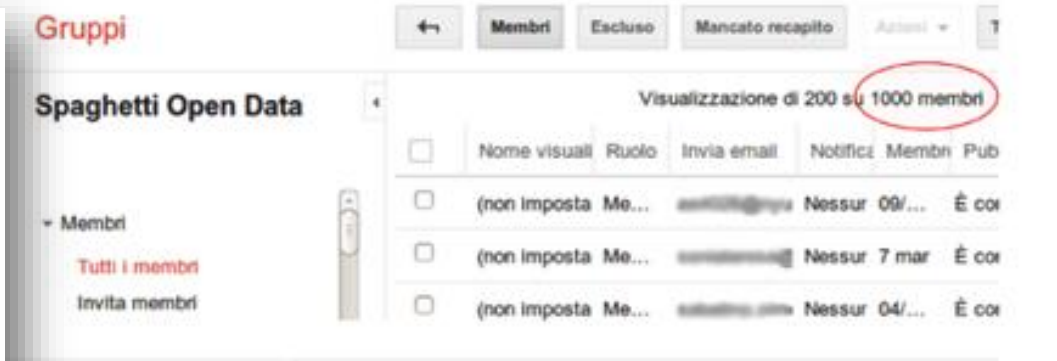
Gruppi

Membri Escluso Mancato recapito Azioni

Spaghetti Open Data

Visualizzazione di 200 su 1000 membri

| | Nome visuali | Ruolo | Invia email | Notifica | Membr | Pub |
|---|---|---|---|---|---|---|
| | (non imposta | Me... | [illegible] | Nessur | 09/... | È cor |
| | (non imposta | Me... | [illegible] | Nessur | 7 mar | È cor |
| | (non imposta | Me... | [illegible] | Nessur | 04/... | È cor |

Membri
Tutti i membri
Invita membri